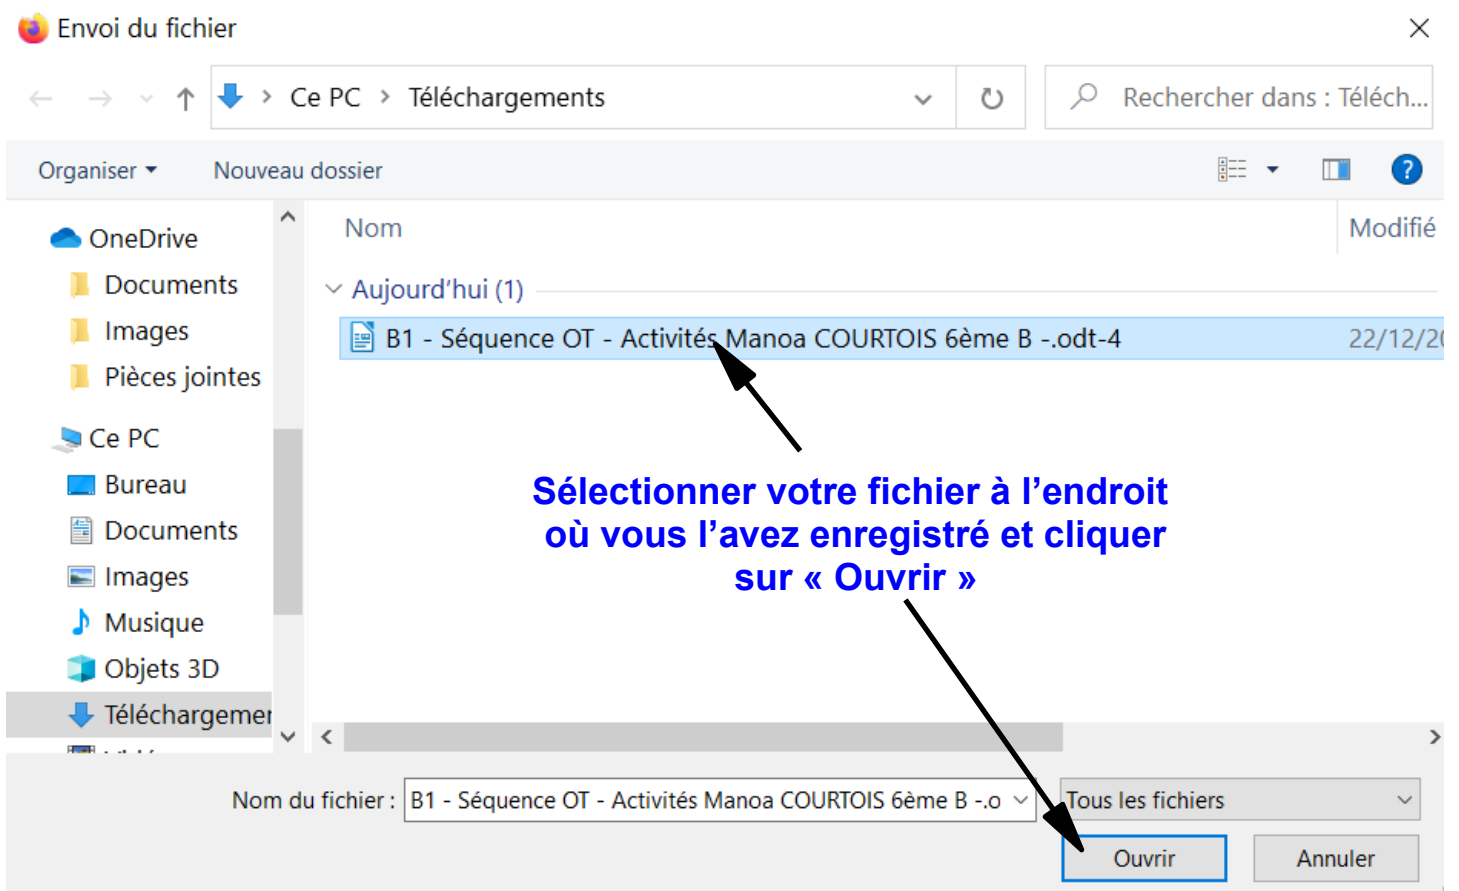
Envoi du fichier

Ce PC > Téléchargements

Rechercher dans : Téléch...

Organiser ▾ Nouveau dossier

OneDrive
Documents
Images
Pièces jointes
Ce PC
Bureau
Documents
Images
Musique
Objets 3D
Téléchargemer

Nom
Modifié

Aujourd'hui (1)

B1 - Séquence OT - Activités Manoa COURTOIS 6ème B -.odt-4 22/12/2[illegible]

Sélectionner votre fichier à l'endroit où vous l'avez enregistré et cliquer sur « Ouvrir »

Nom du fichier : B1 - Séquence OT - Activités Manoa COURTOIS 6ème B -.o

Tous les fichiers

Ouvrir Annuler